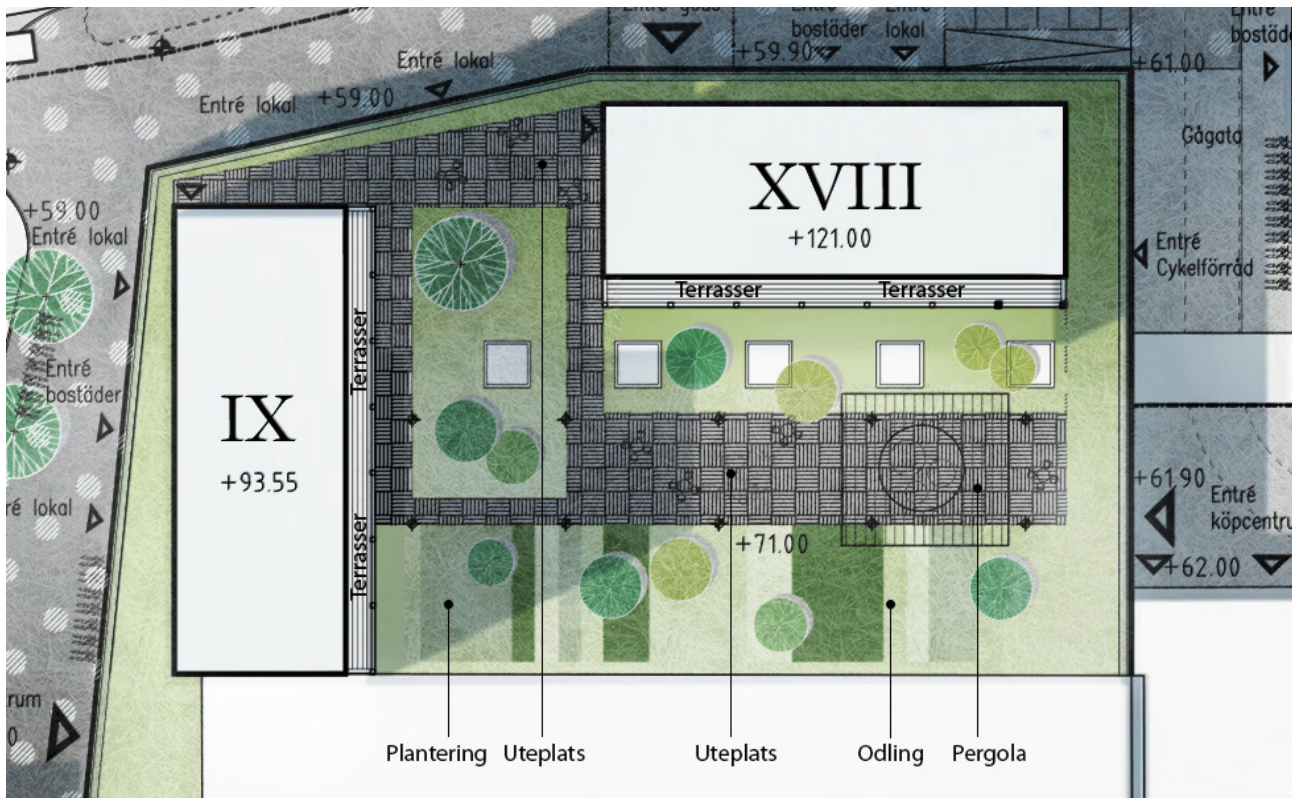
Entré gata
Entré bostäder
Entré lokal
+59.90
Entré bostäd
+61.00
Entré lokal
Entré lokal +59.00
Gågata
+59.00
Entré lokal
XVIII
+121.00
Entré Cykelförråd
Terrasser
Terrasser
Entré bostäder
Terrasser
IX
+93.55
é lokal
Terrasser
+61.90
Entré köpcentru
+71.00
+62.00
rum
0
Plantering
Uteplats
Uteplats
Odling
Pergola